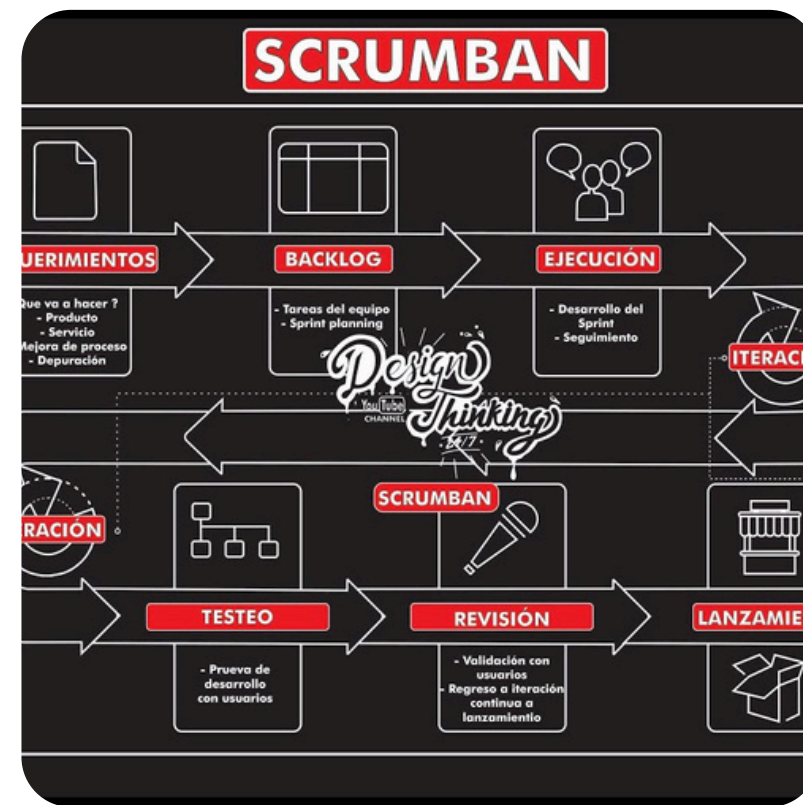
SCRUMBAN

UERIMIENTOS

Que va a hacer ?
- Producto
- Servicio
Mejora de proceso
- Depuración

BACKLOG

- Tareas del equipo
- Sprint planning

EJECUCIÓN

- Desarrollo del Sprint
- Seguimiento

ITERAC

Design Thinking
YouTube CHANNEL
24/7

RACIÓN

TESTEO

- Prueva de desarrollo con usuarios

SCRUMBAN

REVISIÓN

- Validación con usuarios
- Regreso a iteración continua a lanzamientio

LANZAMIE